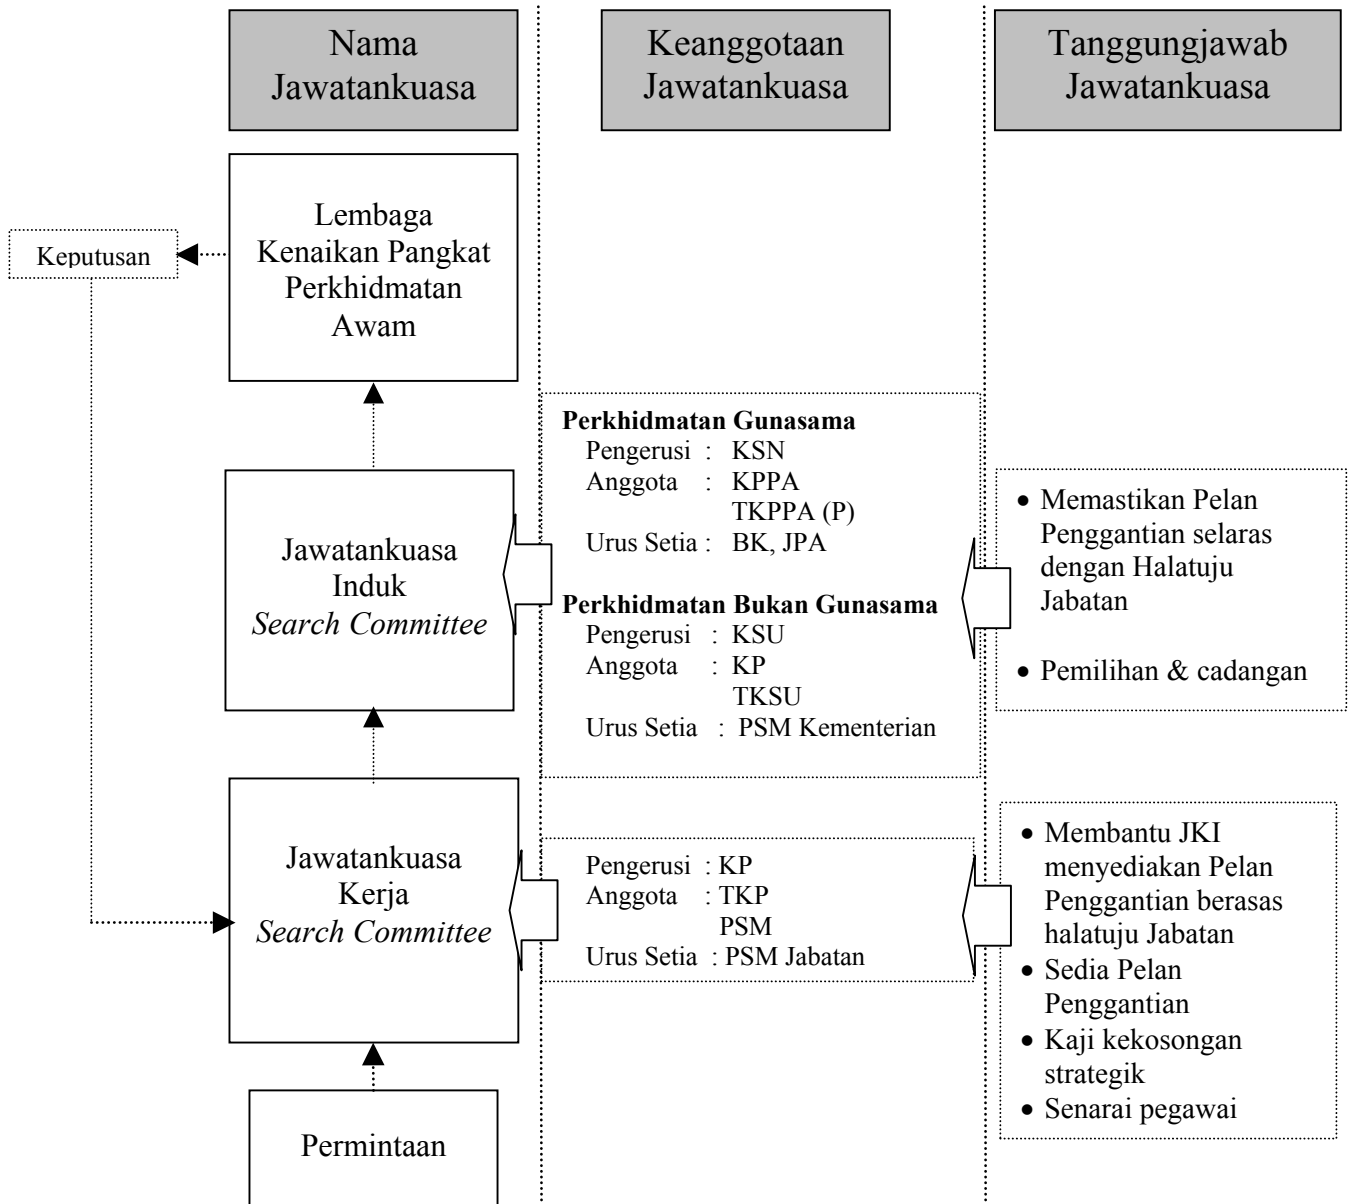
Nama Jawatankuasa

Keanggotaan Jawatankuasa

Tanggungjawab Jawatankuasa

Keputusan

Lembaga Kenaikan Pangkat Perkhidmatan Awam

Jawatankuasa Induk *Search Committee*

**Perkhidmatan Gunasama**
Pengerusi : KSN
Anggota : KPPA
TKPPA (P)
Urus Setia : BK, JPA

**Perkhidmatan Bukan Gunasama**
Pengerusi : KSU
Anggota : KP
TKSU
Urus Setia : PSM Kementerian

- Memastikan Pelan Penggantian selaras dengan Halatuju Jabatan
- Pemilihan & cadangan

Jawatankuasa Kerja *Search Committee*

Pengerusi : KP
Anggota : TKP
PSM
Urus Setia : PSM Jabatan

- Membantu JKI menyediakan Pelan Penggantian berasas halatuju Jabatan
- Sedia Pelan Penggantian
- Kaji kekosongan strategik
- Senarai pegawai

Permintaan